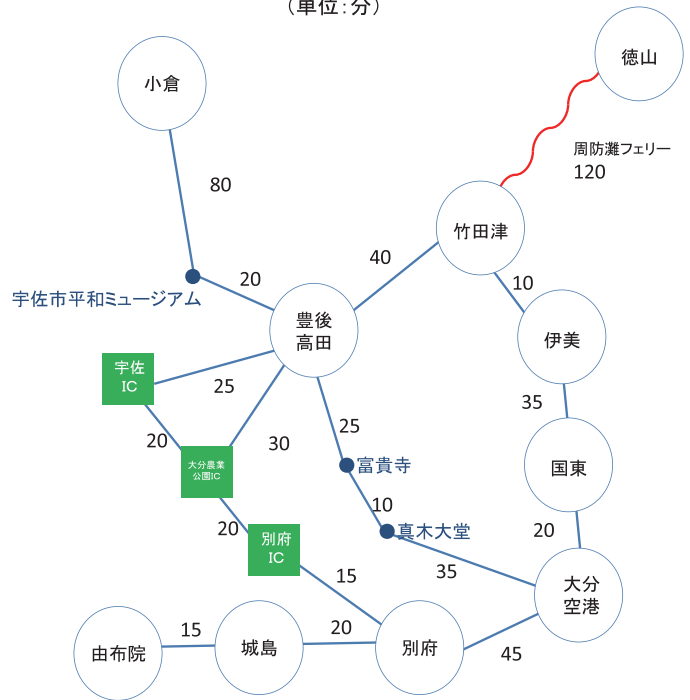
（単位：分）

徳山

小倉

周防灘フェリー
120

80

竹田津

40

10

20

宇佐市平和ミュージアム

豊後
高田

伊美

宇佐
IC

25

35

20

30

25

国東

富貴寺

大分農業
公園IC

10

真木大堂

20

20

別府
IC

15

35

大分
空港

15

20

由布院

城島

別府

45